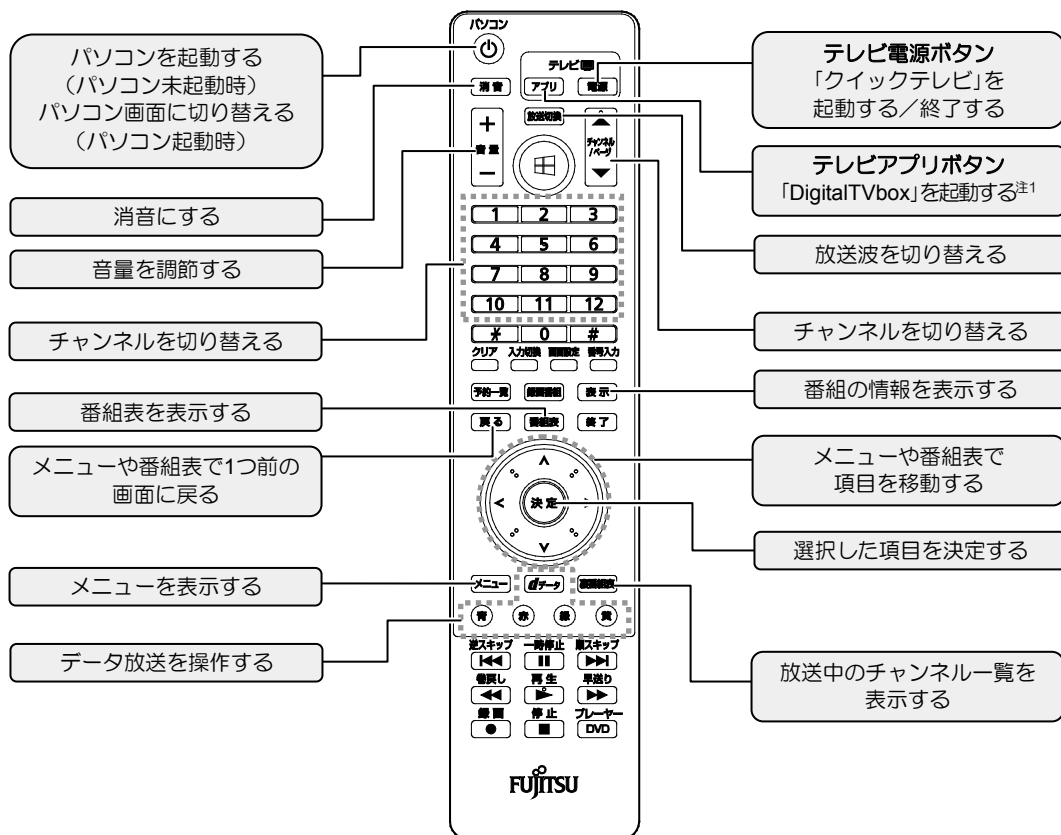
パソコンを起動する
（パソコン未起動時）
パソコン画面に切り替える
（パソコン起動時）

消音にする

音量を調節する

チャンネルを切り替える

番組表を表示する

メニューや番組表で1つ前の
画面に戻る

メニューを表示する

データ放送を操作する

パソコン

テレビ電源

消音

アプリ

電源

放送切換

音量

チャンネル
/ページ

1 2 3
4 5 6
7 8 9
10 11 12
＊ 0 #

クリア 入力切換 画面設定 番号入力

予約一覧 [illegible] 表示

戻る 番組表 終了

決定

メニュー dデータ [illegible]

青 赤 緑 黄

逆スキップ 一時停止 順スキップ

巻戻し 再生 早送り

録画 停止 プレーヤー

DVD

FUJITSU

テレビ電源ボタン
「クイックテレビ」を
起動する／終了する

テレビアプリボタン
「DigitalTVbox」を起動する注1

放送波を切り替える

チャンネルを切り替える

番組の情報を表示する

メニューや番組表で
項目を移動する

選択した項目を決定する

放送中のチャンネル一覧を
表示する